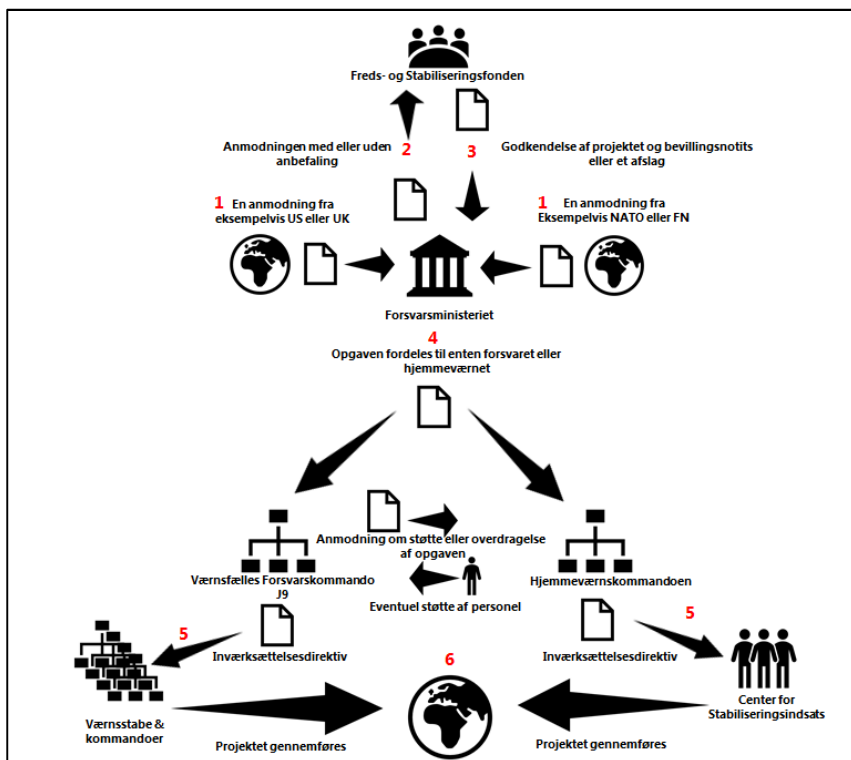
Freds- og Stabiliseringsfonden

Anmodningen med eller uden anbefaling

2

3

Godkendelse af projektet og bevillingsnotits eller et afslag

1 En anmodning fra eksempelvis US eller UK

1 En anmodning fra Eksempelvis NATO eller FN

Forsvarsministeriet

4
Opgaven fordeles til enten forsvaret eller hjemmeværnet

Anmodning om støtte eller overdragelse af opgaven

Værnsfælles Forsvarskommando J9

Hjemmeværnskommandoen

Eventuel støtte af personel

5

Inværksættelsesdirektiv

6

Inværksættelsesdirektiv

5

Værnsstabe & kommandoer

Center for Stabiliseringsindsats

Projektet gennemføres

Projektet gennemføres